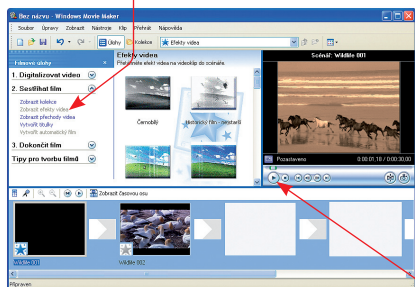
Bez názvu - Windows Movie Maker

Soubor Úpravy Zobrazit Nástroje Klip Přehrát Nápověda

Úlohy Kolekce Efekty videa

Filmové úlohy

1. Digitalizovat video

2. Sestříhat film

Zobrazit kolekce
Zobrazit efekty videa
Zobrazit přechody videa
Vytvořit titulky
Vytvořit automatický film

3. Dokončit film

Tipy pro tvorbu filmů

Efekty videa
Přetáhněte efekt videa na videoklip do scénáře.

Černobílý

Historický film - sestaršit

Scénář: Vidéo 001

Pozastaveno

0:00:07,10 / 0:00:30,00

Zobrazit časovou osu

Vidéo 001

Vidéo 002

Připraven